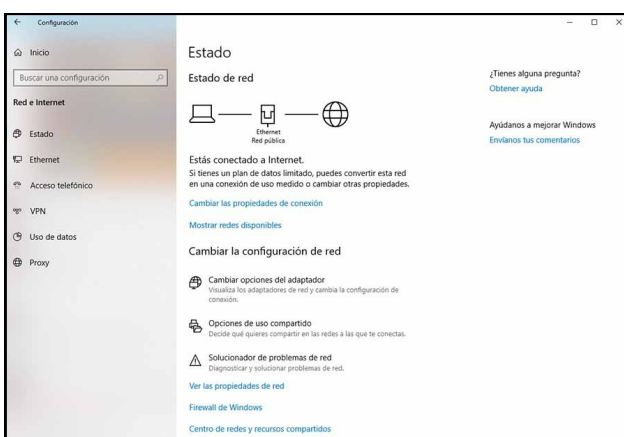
Configuración

Inicio

Buscar una configuración

Red e Internet

Estado

Ethernet

Acceso telefónico

VPN

Uso de datos

Proxy

Estado

Estado de red

Ethernet
Red pública

Estás conectado a Internet.
Si tienes un plan de datos limitado, puedes convertir esta red en una conexión de uso medido o cambiar otras propiedades.

Cambiar las propiedades de conexión

Mostrar redes disponibles

Cambiar la configuración de red

Cambiar opciones del adaptador
Visualiza los adaptadores de red y cambia la configuración de conexión.

Opciones de uso compartido
Decide qué quieres compartir en las redes a las que te conectas.

Solucionador de problemas de red
Diagnosticar y solucionar problemas de red.

Ver las propiedades de red

Firewall de Windows

Centro de redes y recursos compartidos

¿Tienes alguna pregunta?
Obtener ayuda

Ayúdanos a mejorar Windows
Envíanos tus comentarios